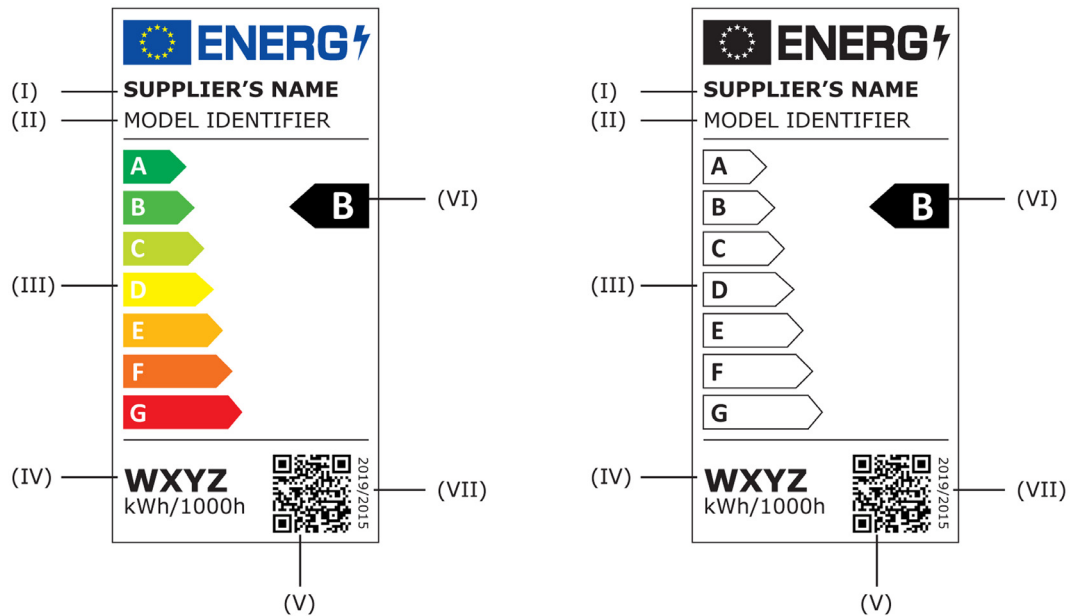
ENERG

(I) SUPPLIER'S NAME
(II) MODEL IDENTIFIER

A
B
C
(III) D
E
F
G

B (VI)

(IV) WXYZ
kWh/1000h

2019/2015 (VII)

(V)

ENERG

(I) SUPPLIER'S NAME
(II) MODEL IDENTIFIER

A
B
C
(III) D
E
F
G

B (VI)

(IV) WXYZ
kWh/1000h

2019/2015 (VII)

(V)